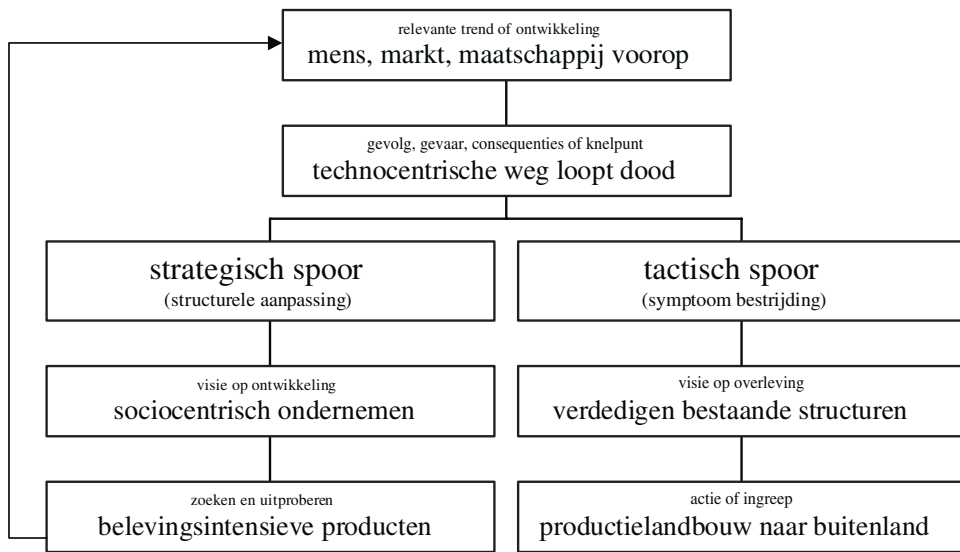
relevante trend of ontwikkeling
mens, markt, maatschappij voorop

gevolg, gevaar, consequenties of knelpunt
technocentrische weg loopt dood

strategisch spoor
(structurele aanpassing)

tactisch spoor
(symptoom bestrijding)

visie op ontwikkeling
sociocentrisch ondernemen

visie op overleving
verdedigen bestaande structuren

zoeken en uitproberen
belevingsintensieve producten

actie of ingreep
productielandbouw naar buitenland